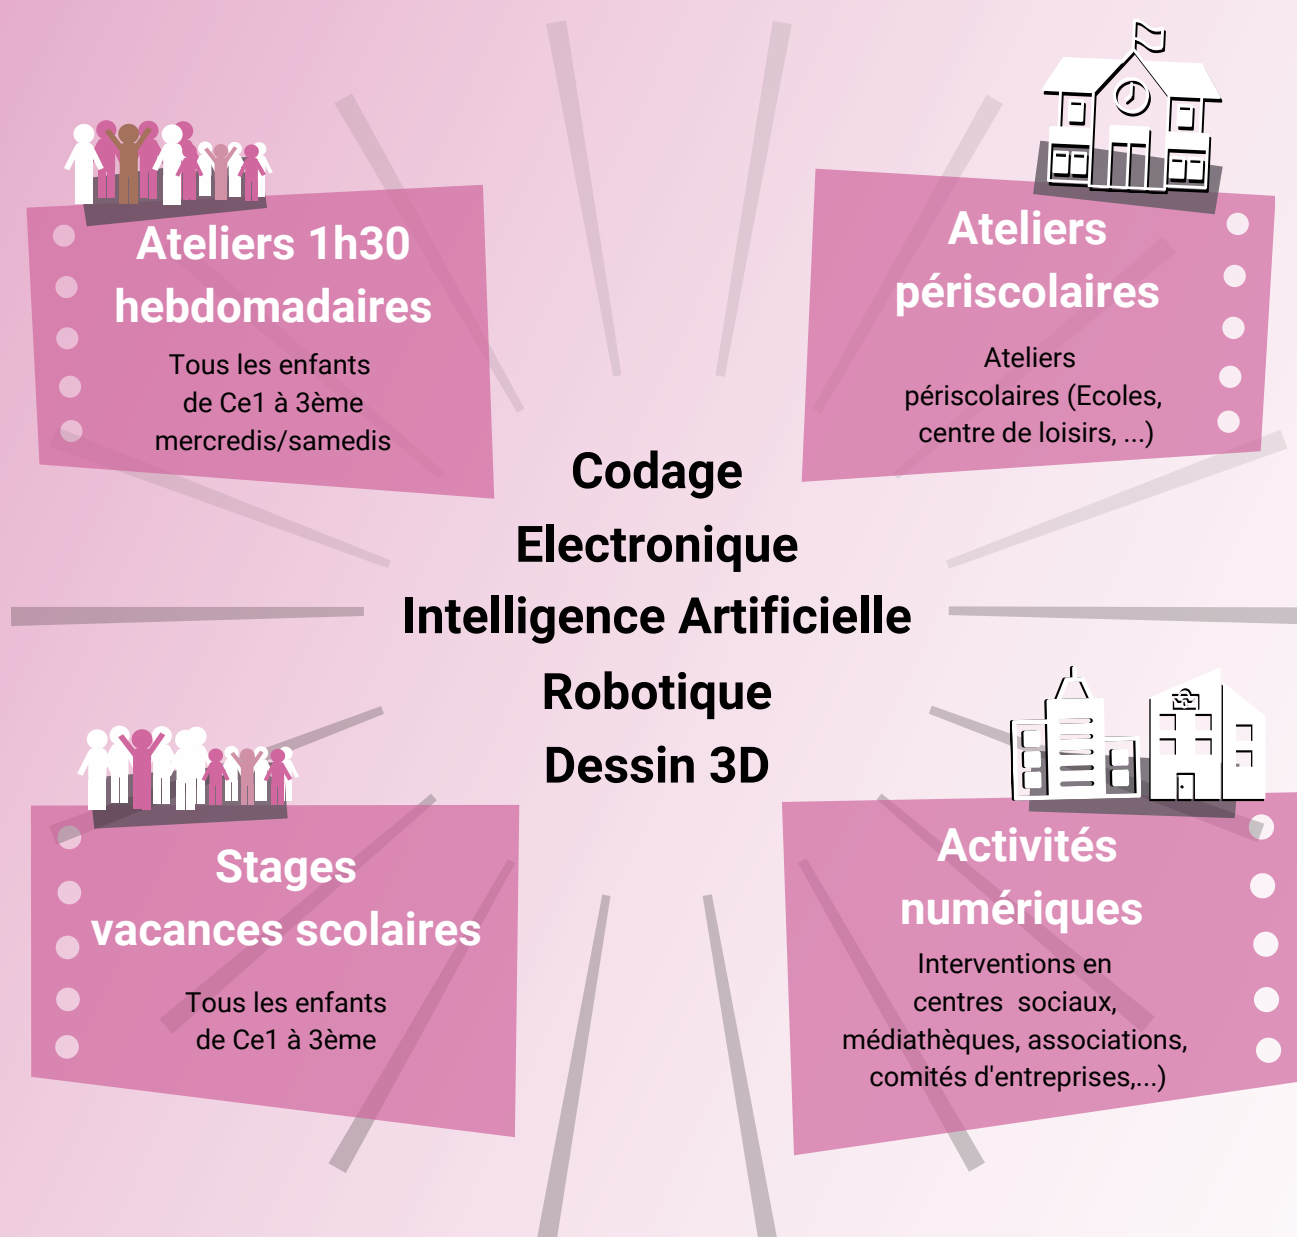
Ateliers 1h30 hebdomadaires

Tous les enfants de Ce1 à 3ème mercredis/samedis

Ateliers périscolaires

Ateliers périscolaires (Ecoles, centre de loisirs, ...)

Codage
Electronique
Intelligence Artificielle
Robotique
Dessin 3D

Stages vacances scolaires

Tous les enfants de Ce1 à 3ème

Activités numériques

Interventions en centres sociaux, médiathèques, associations, comités d'entreprises,...)